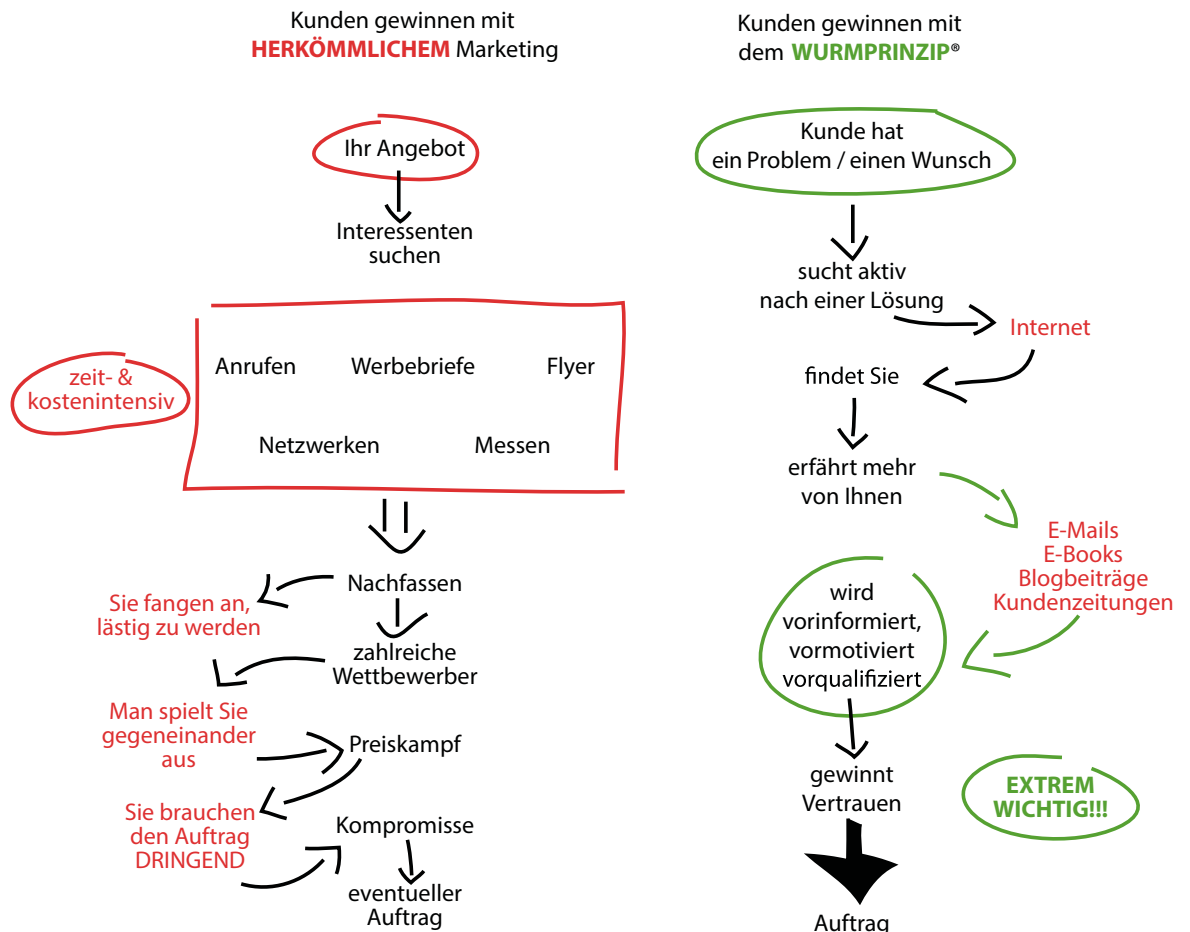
Kunden gewinnen mit
HERKÖMMLICHEM Marketing

Ihr Angebot

Interessenten suchen

zeit- & kostenintensiv

Anrufen Werbebriefe Flyer

Netzwerken Messen

Nachfassen

Sie fangen an, lästig zu werden

zahlreiche Wettbewerber

Man spielt Sie gegeneinander aus

Preiskampf

Sie brauchen den Auftrag DRINGEND

Kompromisse

eventueller Auftrag

Kunden gewinnen mit
dem WURMPRINZIP®

Kunde hat ein Problem / einen Wunsch

sucht aktiv nach einer Lösung

Internet

findet Sie

erfährt mehr von Ihnen

E-Mails
E-Books
Blogbeiträge
Kundenzeitungen

wird vorinformiert, vormotiviert vorqualifiziert

gewinnt Vertrauen

EXTREM WICHTIG!!!

Auftrag